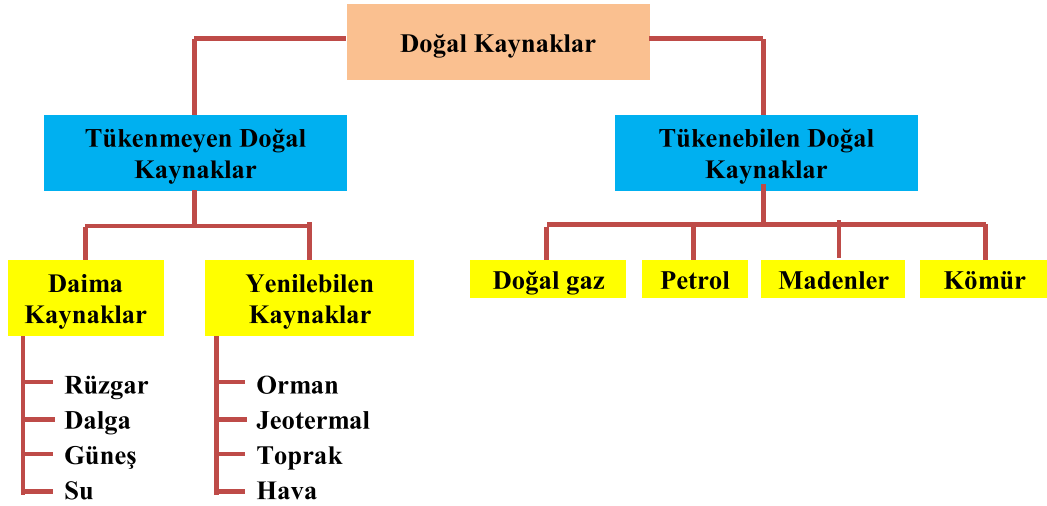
Doğal Kaynaklar

Tükenmeyen Doğal Kaynaklar

Tükenebilen Doğal Kaynaklar

Daima Kaynaklar

Yenilebilen Kaynaklar

Doğal gaz

Petrol

Madenler

Kömür

Rüzgar
Dalga
Güneş
Su

Orman
Jeotermal
Toprak
Hava